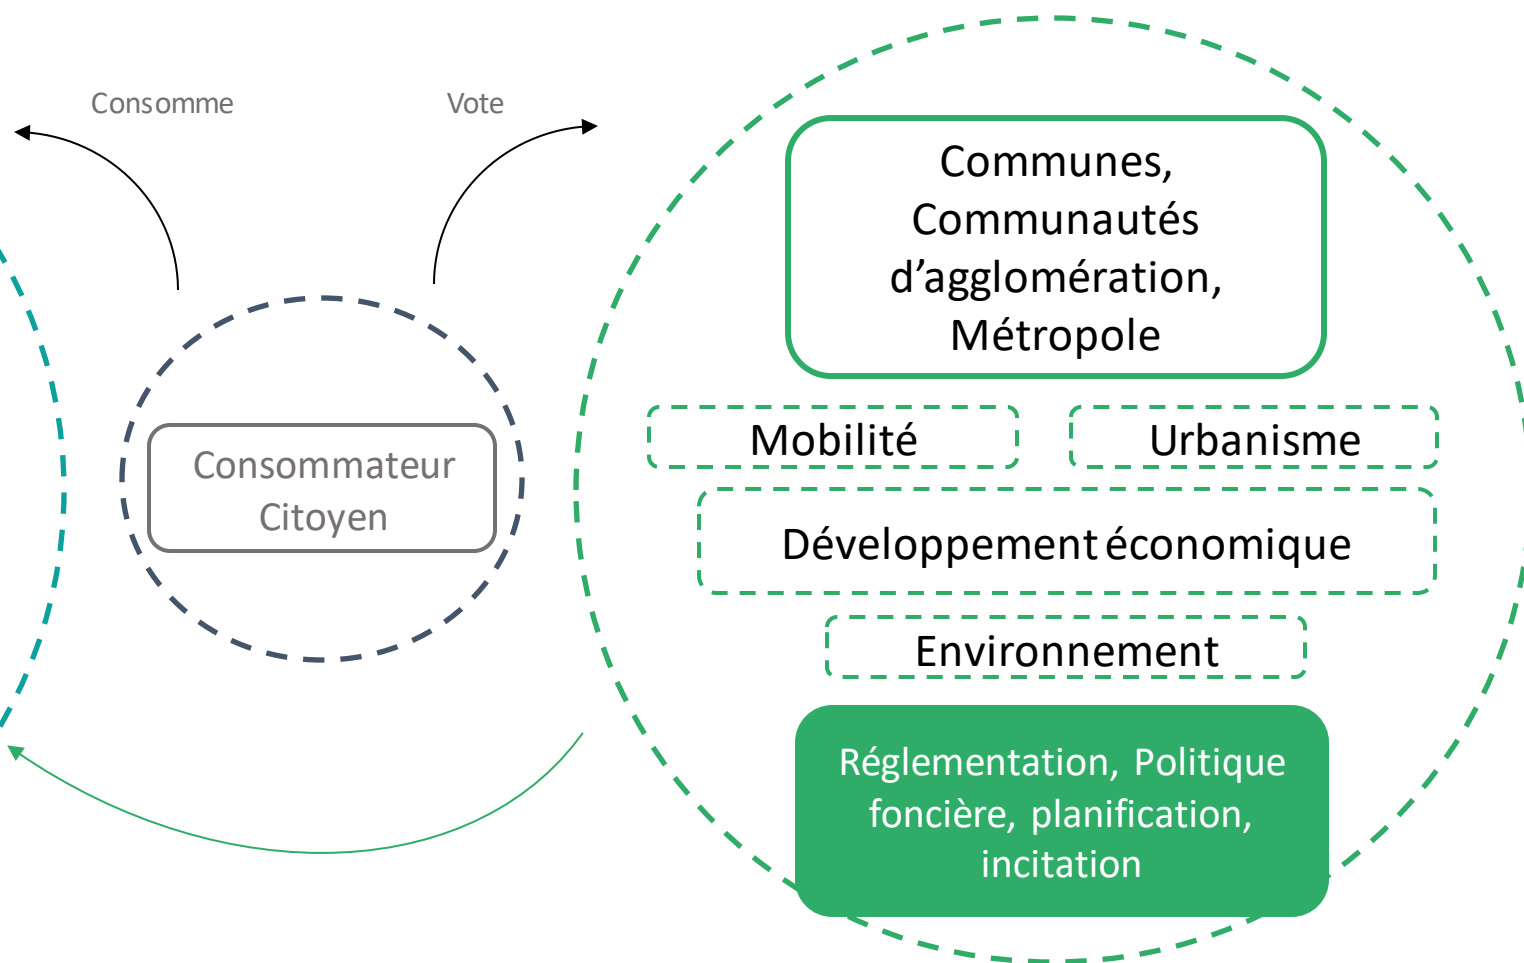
Consomme

Vote

Consommateur
Citoyen

Communes,
Communautés
d’agglomération,
Métropole

Mobilité

Urbanisme

Développement économique

Environnement

Réglementation, Politique foncière, planification, incitation